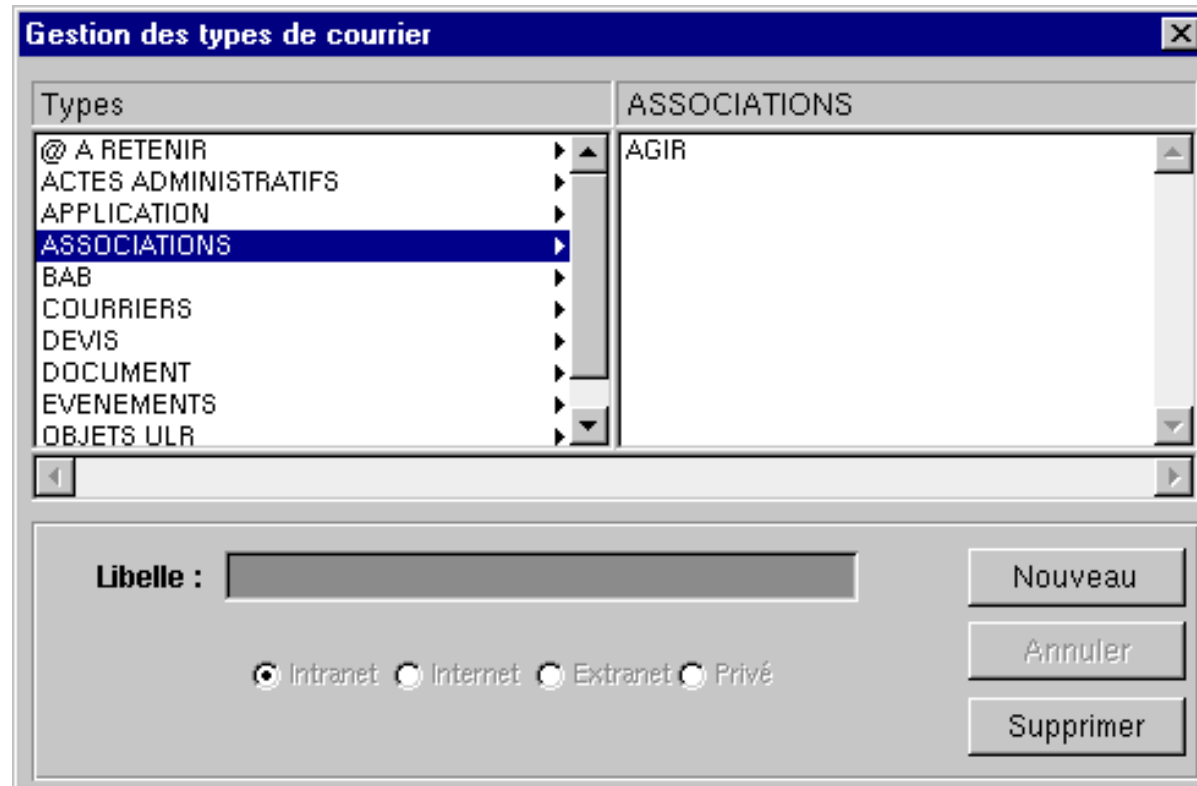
Gestion des types de courrier

Types
@ A RETENIR
ACTES ADMINISTRATIFS
APPLICATION
ASSOCIATIONS
BAB
COURRIERS
DEVIS
DOCUMENT
EVENEMENTS
OBJETS ULR

ASSOCIATIONS
AGIR

Libelle :

Intranet Internet Extranet Privé

Nouveau
Annuler
Supprimer